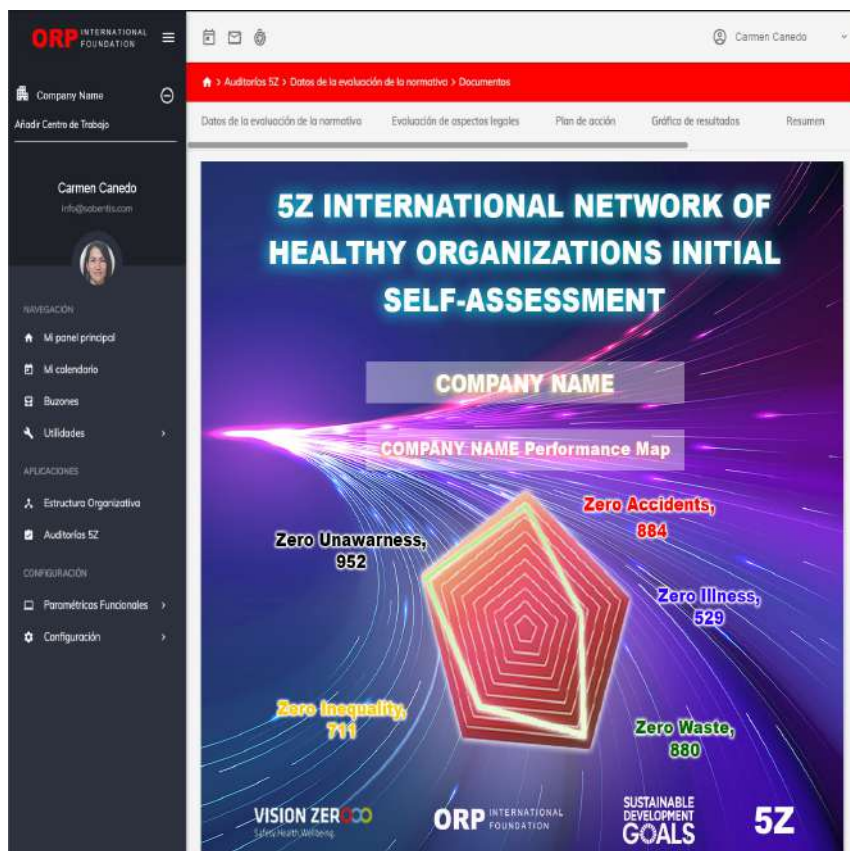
ORP INTERNATIONAL FOUNDATION

Company Name
Añadir Centro de Trabajo

Carmen Canedo
info@sobentis.com

NAVEGACIÓN
Mi panel principal
Mi calendario
Buzones
Utilidades

APLICACIONES
Estructura Organizativa
Auditorías 5Z

CONFIGURACIÓN
Paramétricas Funcionales
Configuración

Carmen Canedo

Auditorías 5Z > Datos de la evaluación de la normativa > Documentos

Datos de la evaluación de la normativa
Evaluación de aspectos legales
Plan de acción
Gráfica de resultados
Resumen

5Z INTERNATIONAL NETWORK OF HEALTHY ORGANIZATIONS INITIAL SELF-ASSESSMENT

COMPANY NAME

COMPANY NAME Performance Map

Zero Accidents, 884

Zero Unawarness, 952

Zero Illness, 529

Zero Inequality, 711

Zero Waste, 880

VISION ZERO
Safety, Health, Wellbeing

ORP INTERNATIONAL FOUNDATION

SUSTAINABLE DEVELOPMENT GOALS

5Z